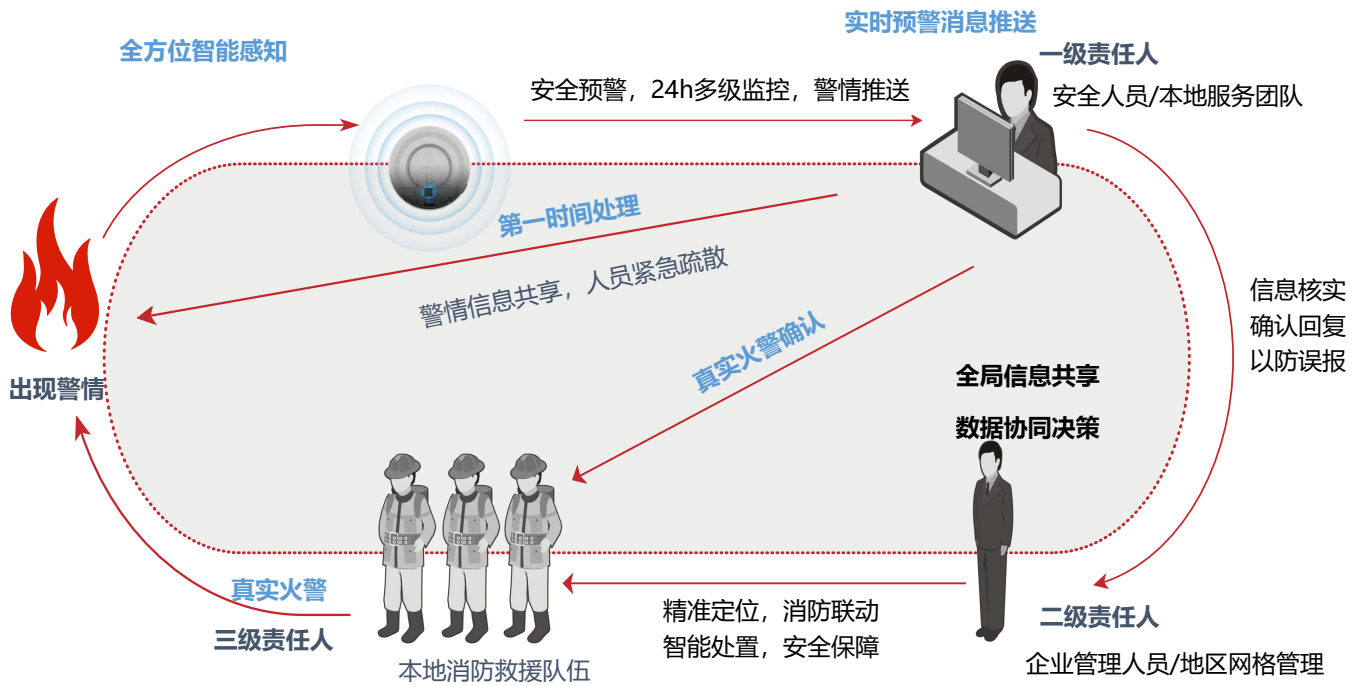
全方位智能感知

实时预警消息推送

一级责任人

安全人员/本地服务团队

安全预警，24h多级监控，警情推送

第一时间处理

警情信息共享，人员紧急疏散

真实火警确认

信息核实
确认回复
以防误报

出现警情

全局信息共享

数据协同决策

真实火警

三级责任人

本地消防救援队伍

精准定位，消防联动
智能处置，安全保障

二级责任人

企业管理人员/地区网格管理